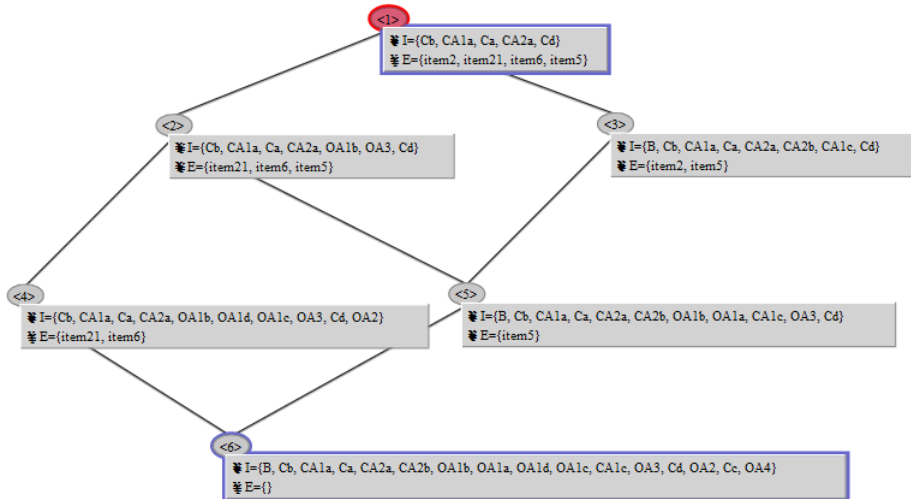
<1>
I={Cb, CA1a, Ca, CA2a, Cd}
E={item2, item21, item6, item5}

<2>
I={Cb, CA1a, Ca, CA2a, OA1b, OA3, Cd}
E={item21, item6, item5}

<3>
I={B, Cb, CA1a, Ca, CA2a, CA2b, CA1c, Cd}
E={item2, item5}

<4>
I={Cb, CA1a, Ca, CA2a, OA1b, OA1d, OA1c, OA3, Cd, OA2}
E={item21, item6}

<5>
I={B, Cb, CA1a, Ca, CA2a, CA2b, OA1b, OA1a, CA1c, OA3, Cd}
E={item5}

<6>
I={B, Cb, CA1a, Ca, CA2a, CA2b, OA1b, OA1a, OA1d, OA1c, CA1c, OA3, Cd, OA2, Cc, OA4}
E={}